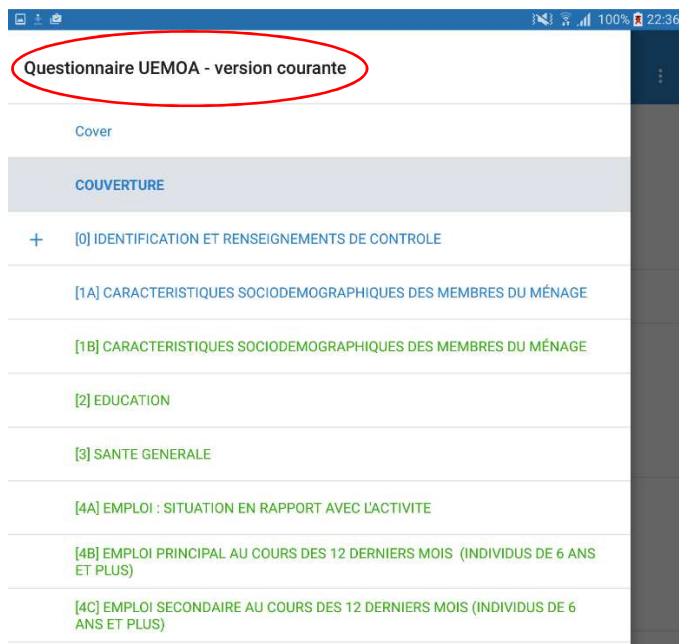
100% 22:36

Questionnaire UEMOA - version courante

Cover

COUVERTURE

+ [0] IDENTIFICATION ET RENSEIGNEMENTS DE CONTROLE

[1A] CARACTERISTIQUES SOCIODEMOGRAPHIQUES DES MEMBRES DU MÉNAGE

[1B] CARACTERISTIQUES SOCIODEMOGRAPHIQUES DES MEMBRES DU MÉNAGE

[2] EDUCATION

[3] SANTE GENERALE

[4A] EMPLOI : SITUATION EN RAPPORT AVEC L'ACTIVITE

[4B] EMPLOI PRINCIPAL AU COURS DES 12 DERNIERS MOIS (INDIVIDUS DE 6 ANS ET PLUS)

[4C] EMPLOI SECONDAIRE AU COURS DES 12 DERNIERS MOIS (INDIVIDUS DE 6 ANS ET PLUS)